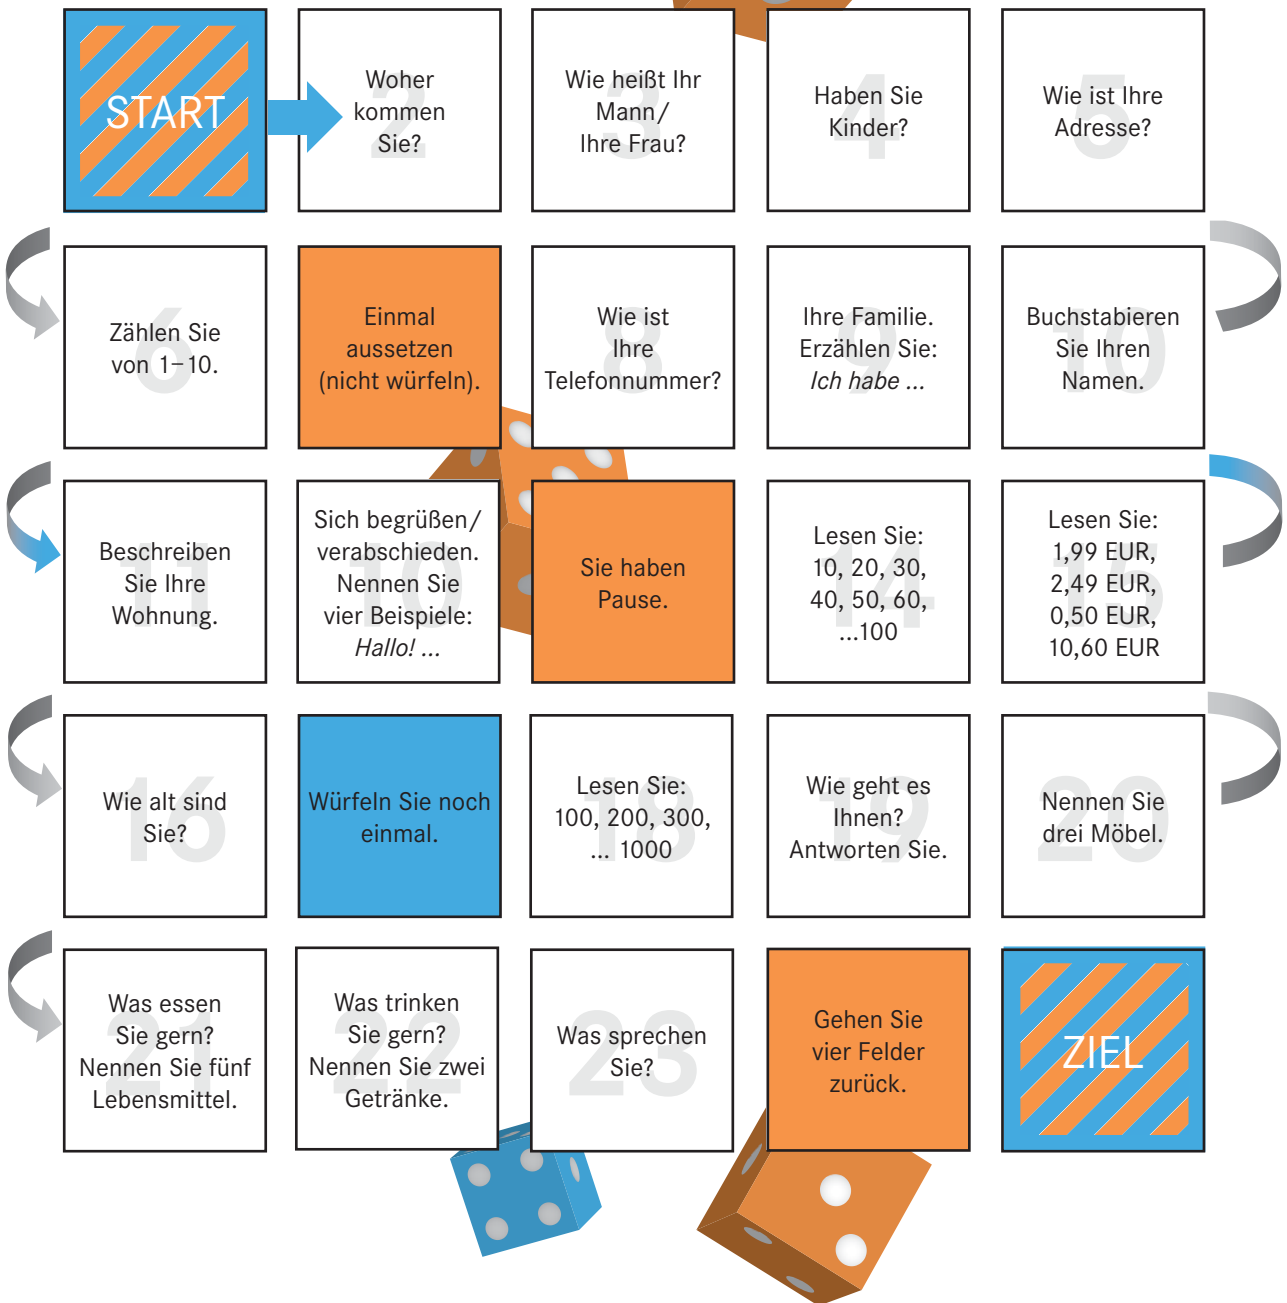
START

2
Woher kommen Sie?

3
Wie heißt Ihr Mann/ Ihre Frau?

4
Haben Sie Kinder?

5
Wie ist Ihre Adresse?

6
Zählen Sie von 1–10.

Einmal aussetzen (nicht würfeln).

8
Wie ist Ihre Telefonnummer?

9
Ihre Familie. Erzählen Sie: *Ich habe ...*

10
Buchstabieren Sie Ihren Namen.

11
Beschreiben Sie Ihre Wohnung.

12
Sich begrüßen/ verabschieden. Nennen Sie vier Beispiele: *Hallo! ...*

Sie haben Pause.

14
Lesen Sie: 10, 20, 30, 40, 50, 60, ...100

15
Lesen Sie: 1,99 EUR, 2,49 EUR, 0,50 EUR, 10,60 EUR

16
Wie alt sind Sie?

Würfeln Sie noch einmal.

18
Lesen Sie: 100, 200, 300, ... 1000

19
Wie geht es Ihnen? Antworten Sie.

20
Nennen Sie drei Möbel.

21
Was essen Sie gern? Nennen Sie fünf Lebensmittel.

22
Was trinken Sie gern? Nennen Sie zwei Getränke.

23
Was sprechen Sie?

Gehen Sie vier Felder zurück.

ZIEL